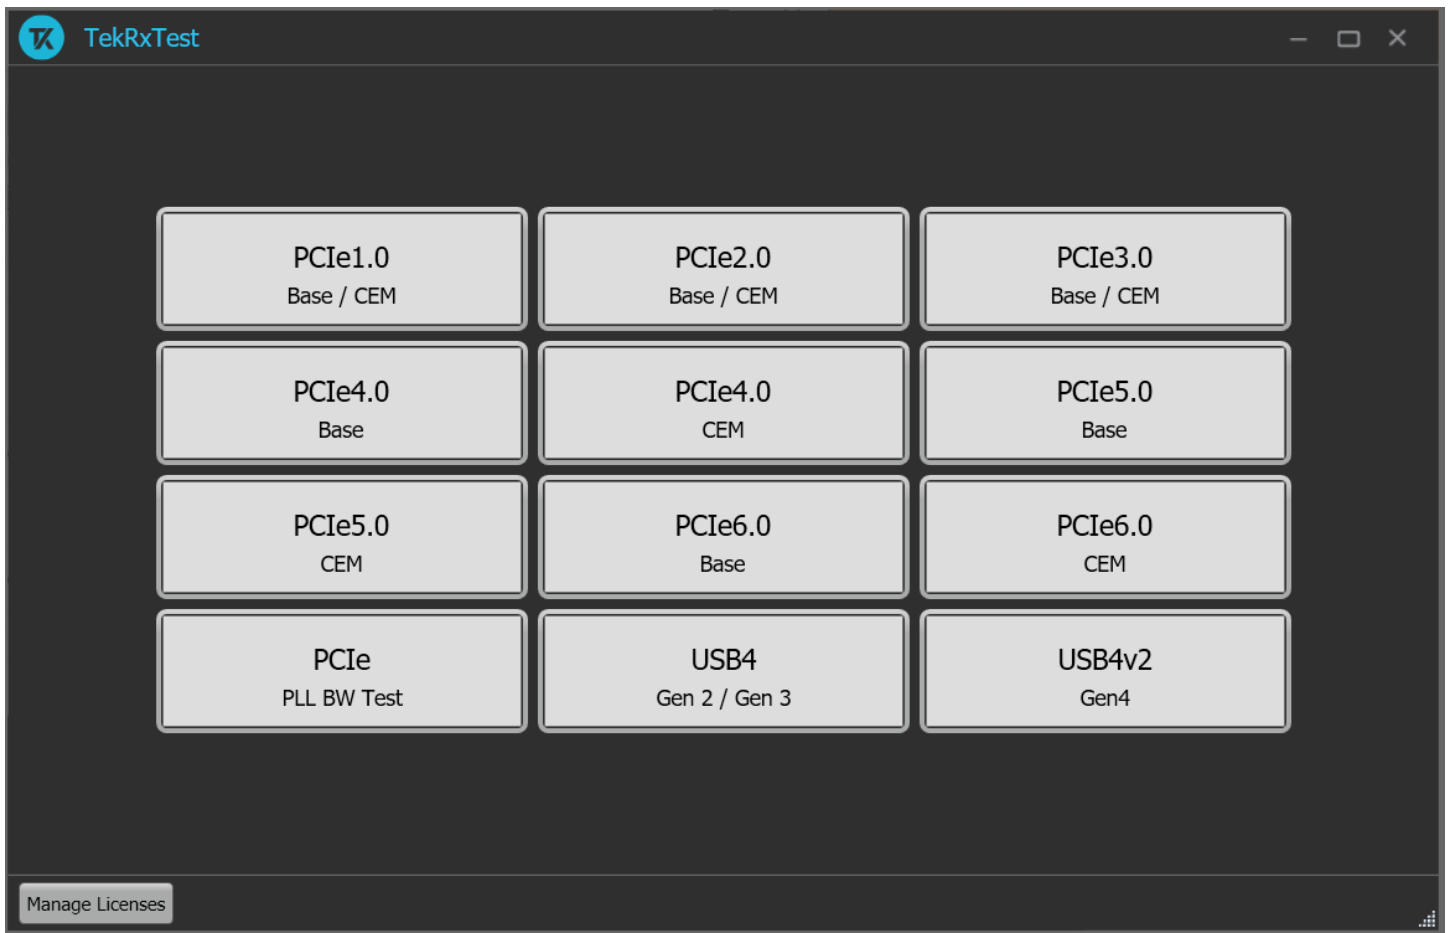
TekRxTest

PCIe1.0
Base / CEM

PCIe2.0
Base / CEM

PCIe3.0
Base / CEM

PCIe4.0
Base

PCIe4.0
CEM

PCIe5.0
Base

PCIe5.0
CEM

PCIe6.0
Base

PCIe6.0
CEM

PCIe
PLL BW Test

USB4
Gen 2 / Gen 3

USB4v2
Gen4

Manage Licenses